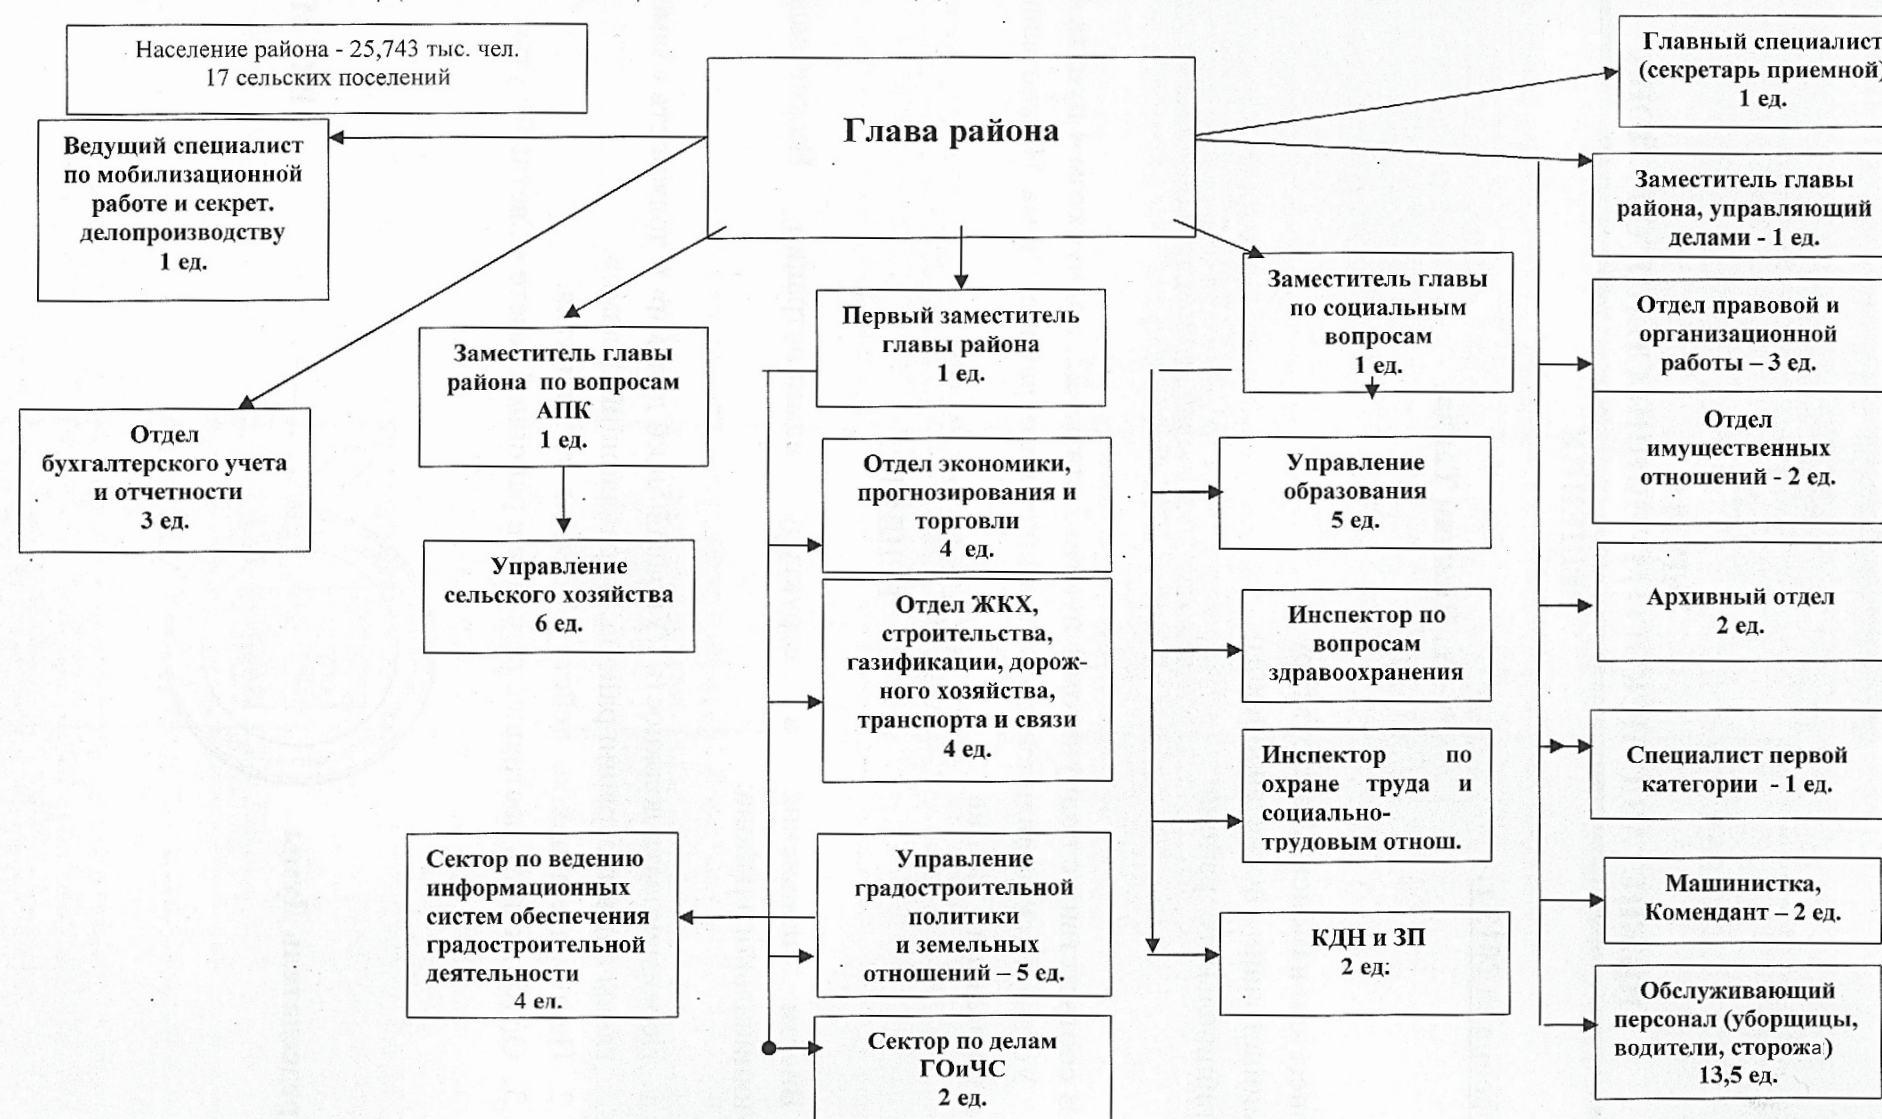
Население района - 25,743 тыс. чел.
17 сельских поселений

Глава района

Ведущий специалист по мобилизационной работе и секрет. делопроизводству
1 ед.

Отдел бухгалтерского учета и отчетности
3 ед.

Заместитель главы района по вопросам АПК
1 ед.

Управление сельского хозяйства
6 ед.

Первый заместитель главы района
1 ед.

Отдел экономики, прогнозирования и торговли
4 ед.

Отдел ЖКХ, строительства, газификации, дорожного хозяйства, транспорта и связи
4 ед.

Сектор по ведению информационных систем обеспечения градостроительной деятельности
4 ел.

Управление градостроительной политики и земельных отношений – 5 ед.

Сектор по делам ГОиЧС
2 ед.

Заместитель главы по социальным вопросам
1 ед.

Управление образования
5 ед.

Инспектор по вопросам здравоохранения

Инспектор по охране труда и социально-трудовым отнош.

КДН и ЗП
2 ед.

Главный специалист (секретарь приемной)
1 ед.

Заместитель главы района, управляющий делами - 1 ед.

Отдел правовой и организационной работы – 3 ед.

Отдел имущественных отношений - 2 ед.

Архивный отдел
2 ед.

Специалист первой категории - 1 ед.

Машинистка, Комендант – 2 ед.

Обслуживающий персонал (уборщицы, водители, сторожа)
13,5 ед.